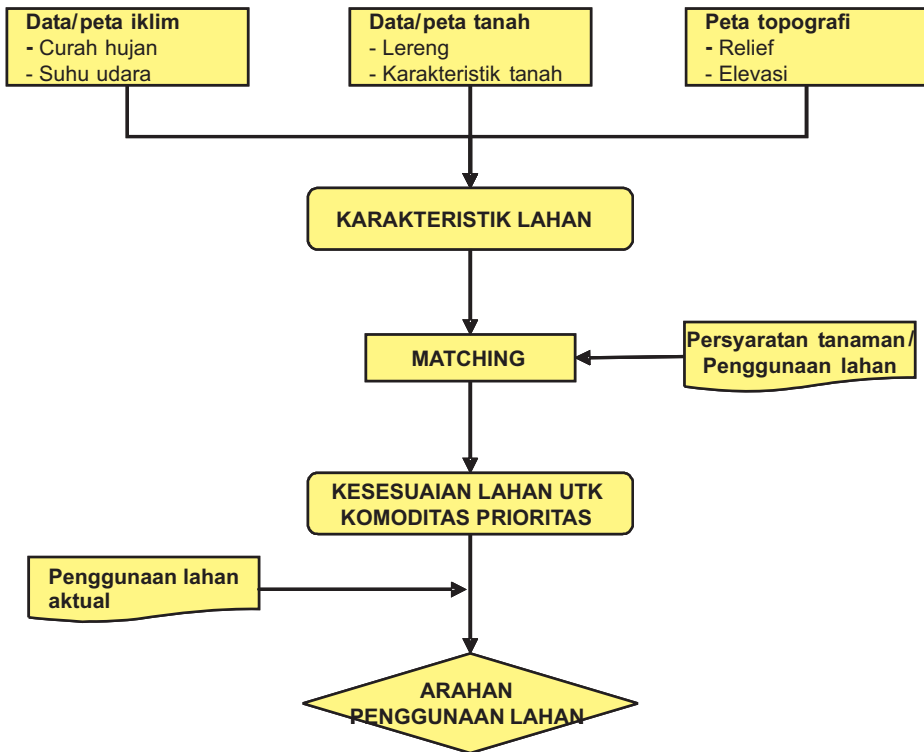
Data/peta iklim
- Curah hujan
- Suhu udara

Data/peta tanah
- Lereng
- Karakteristik tanah

Peta topografi
- Relief
- Elevasi

KARAKTERISTIK LAHAN

MATCHING

Persyaratan tanaman/ Penggunaan lahan

KESESUAIAN LAHAN UTK KOMODITAS PRIORITAS

Penggunaan lahan aktual

ARAHAN PENGGUNAAN LAHAN